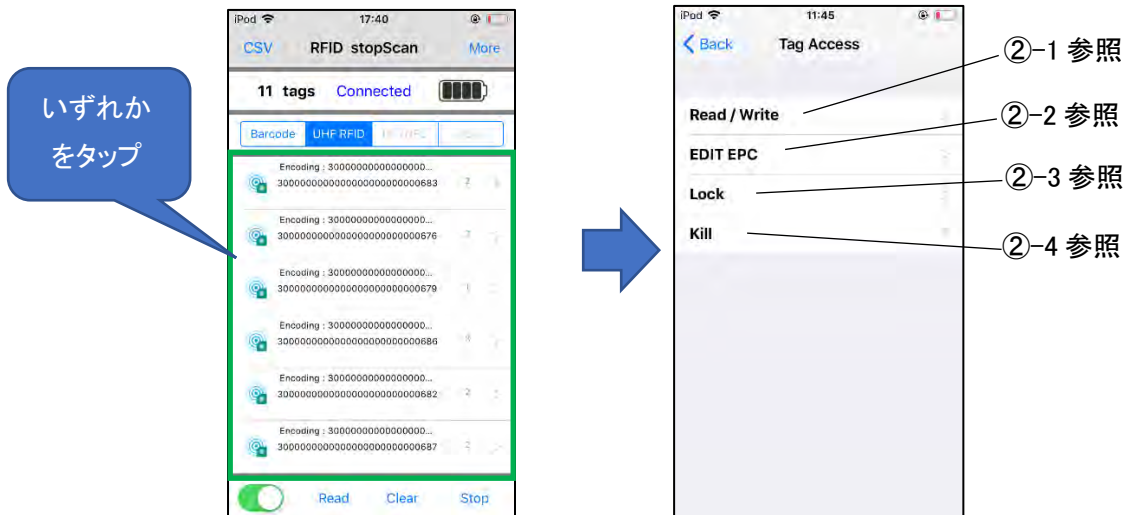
いずれかをタップ

iPod 17:40

CSV RFID stopScan More

11 tags Connected

Barcode UHF RFID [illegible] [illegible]

Encoding : 30000000000000000...
300000000000000000000000683 2

Encoding : 30000000000000000...
300000000000000000000000676 2

Encoding : 30000000000000000...
300000000000000000000000679 1

Encoding : 30000000000000000...
300000000000000000000000686 8

Encoding : 30000000000000000...
300000000000000000000000682 2

Encoding : 30000000000000000...
300000000000000000000000687 2

Read Clear Stop

iPod 11:45

Back Tag Access

Read / Write

EDIT EPC

Lock

Kill

②−1 参照

②−2 参照

②−3 参照

②−4 参照